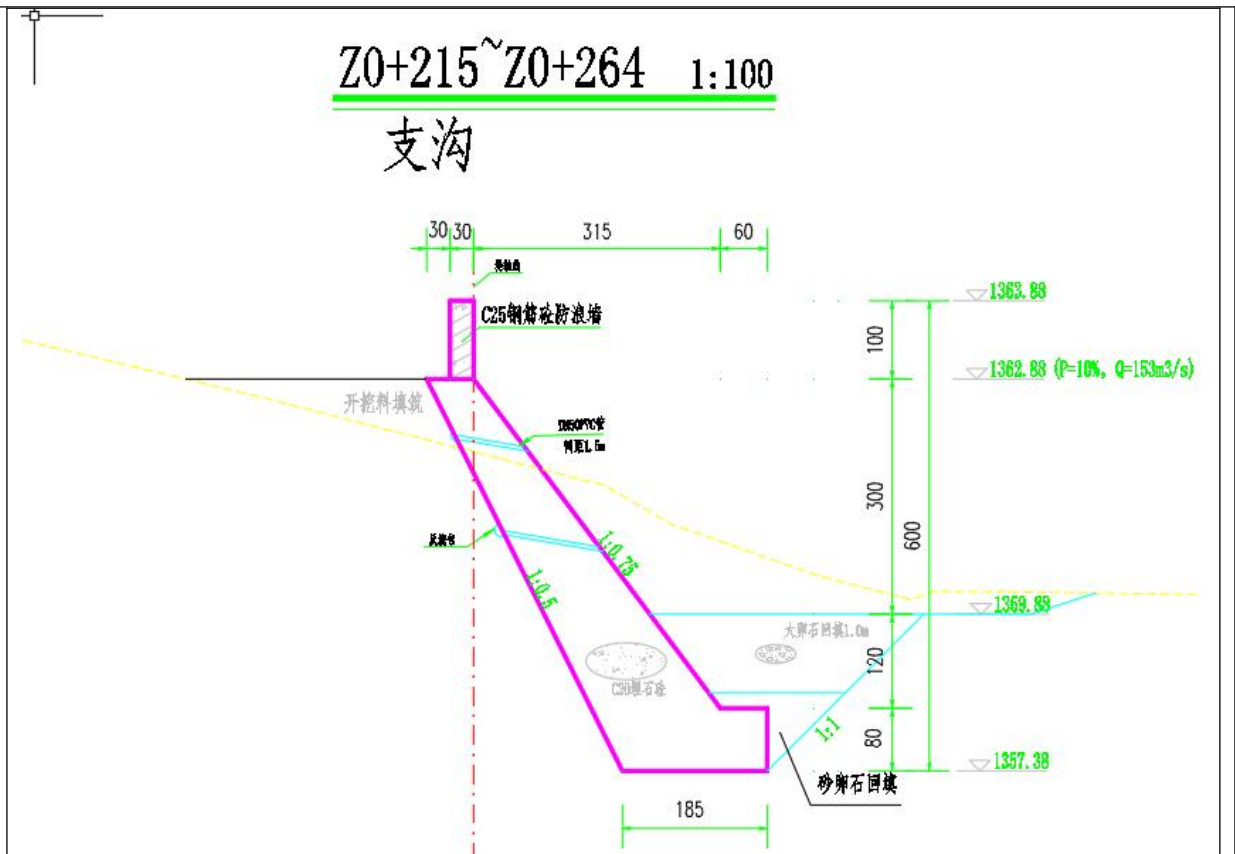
Z0+215~Z0+264 1:100

支沟

30 30 315 60

堤轴线

C25钢筋砼防浪墙

1363.88

100

1362.88 (P=10%, Q=153m3/s)

开挖料填筑

DN50PVC管 间距1.5m

300

600

反滤包

1:0.75

1:0.5

1359.88

大卵石回填1.0m

120

C20埋石砼

1:1

80

1357.38

砂卵石回填

185